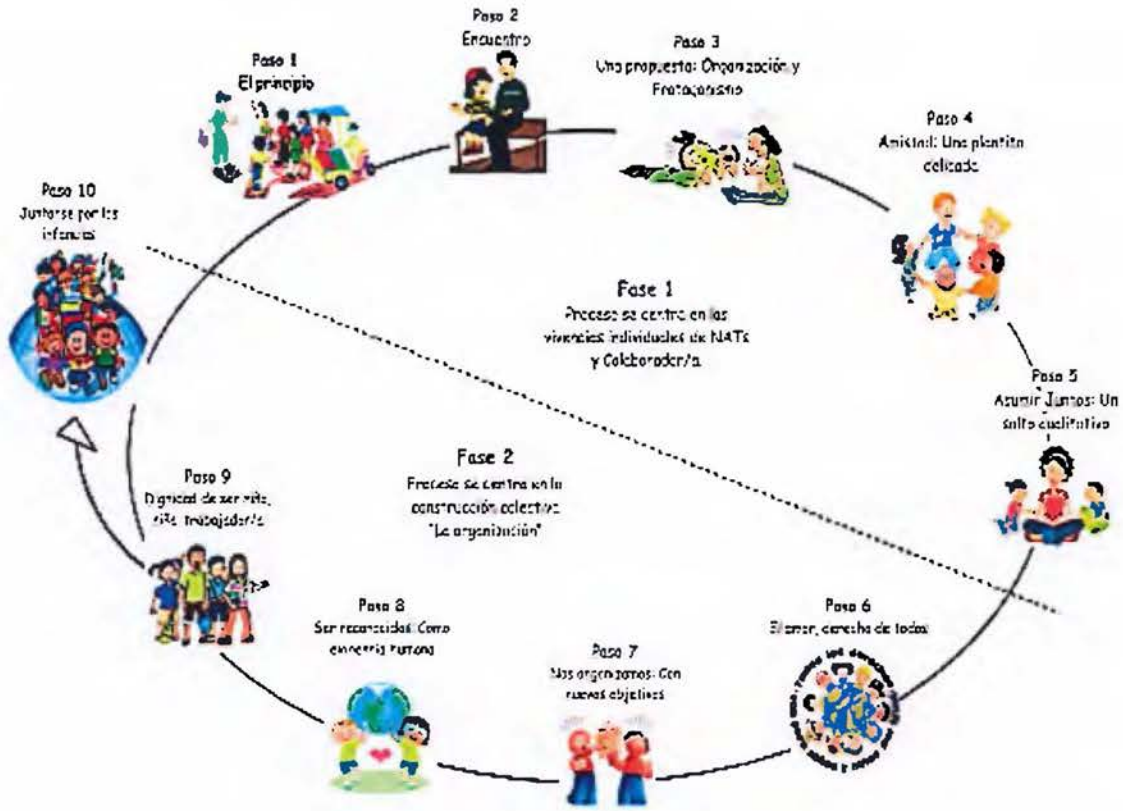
Paso 1
El principio

Paso 2
Encuentro

Paso 3
Una propuesta: Organización y Protagonismo

Paso 4
Amistad: Una plantita delicada

Paso 5
Asumir Juntos: Un salto cualitativo

Paso 6
El amor, derecho de todos

Paso 7
Nos organizamos: Con nuevos objetivos

Paso 8
Ser reconocidos: Como compañía humana

Paso 9
Dignidad de ser niño, niña trabajador/a

Paso 10
Juntarse por las infancias

Fase 1
Proceso se centra en las vivencias individuales de NATs y Colaborador/a

Fase 2
Proceso se centra en la construcción colectiva "La organización"